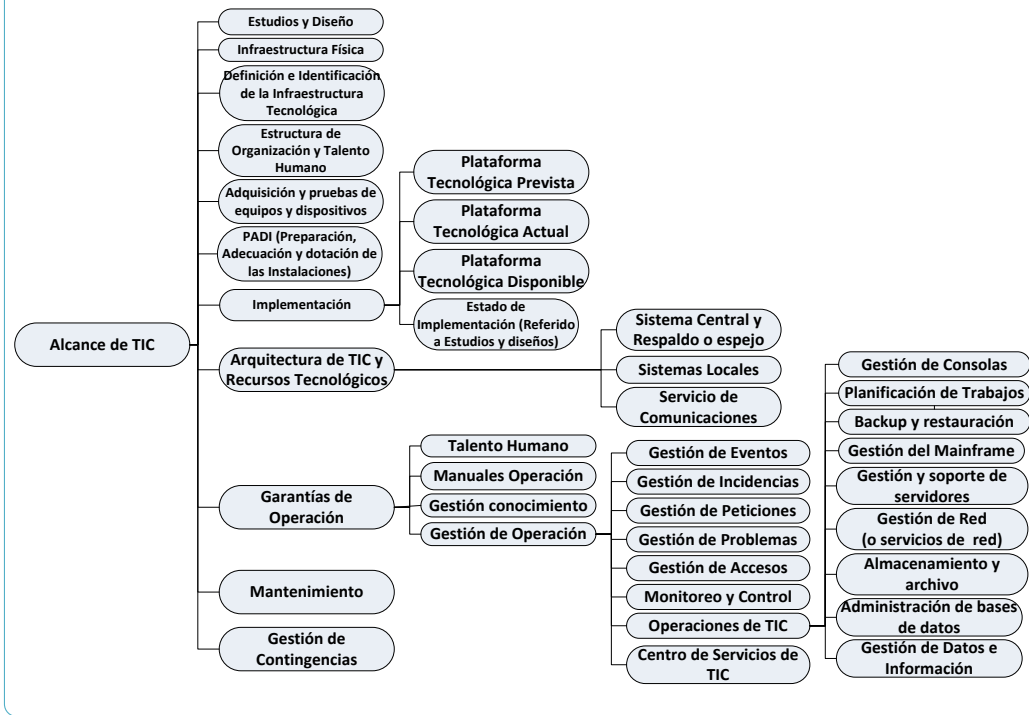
Alcance de TIC

Estudios y Diseño

Infraestructura Física

Definición e Identificación de la Infraestructura Tecnológica

Estructura de Organización y Talento Humano

Adquisición y pruebas de equipos y dispositivos

PADI (Preparación, Adecuación y dotación de las Instalaciones)

Implementación

Plataforma Tecnológica Prevista

Plataforma Tecnológica Actual

Plataforma Tecnológica Disponible

Estado de Implementación (Referido a Estudios y diseños)

Arquitectura de TIC y Recursos Tecnológicos

Sistema Central y Respaldo o espejo

Sistemas Locales

Servicio de Comunicaciones

Garantías de Operación

Talento Humano

Manuales Operación

Gestión conocimiento

Gestión de Operación

Gestión de Eventos

Gestión de Incidencias

Gestión de Peticiones

Gestión de Problemas

Gestión de Accesos

Monitoreo y Control

Operaciones de TIC

Centro de Servicios de TIC

Gestión de Consolas

Planificación de Trabajos

Backup y restauración

Gestión del Mainframe

Gestión y soporte de servidores

Gestión de Red (o servicios de red)

Almacenamiento y archivo

Administración de bases de datos

Gestión de Datos e Información

Mantenimiento

Gestión de Contingencias